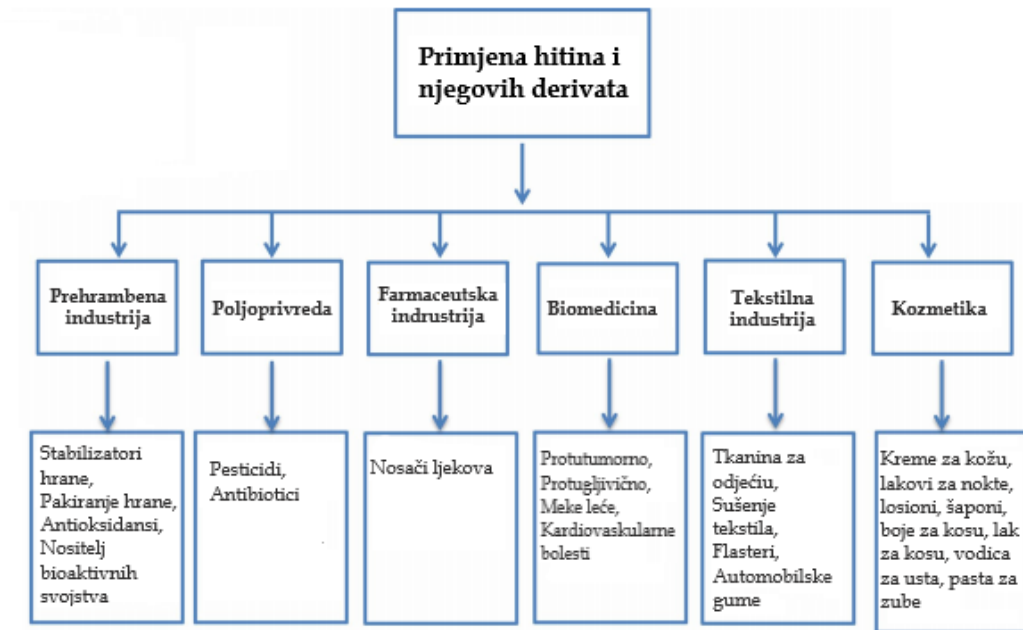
Primjena hitina i njegovih derivata

Prehrambena industrija

Poljoprivreda

Farmaceutska indrustrija

Biomedicina

Tekstilna industrija

Kozmetika

Stabilizatori hrane, Pakiranje hrane, Antioksidansi, Nositelj bioaktivnih svojstva

Pesticidi, Antibiotici

Nosači ljekova

Protutumorno, Protugljivično, Meke leće, Kardiovaskularne bolesti

Tkanina za odjeću, Sušenje tekstila, Flasteri, Automobilske gume

Kreme za kožu, lakovi za nokte, losioni, šaponi, boje za kosu, lak za kosu, vodica za usta, pasta za zube